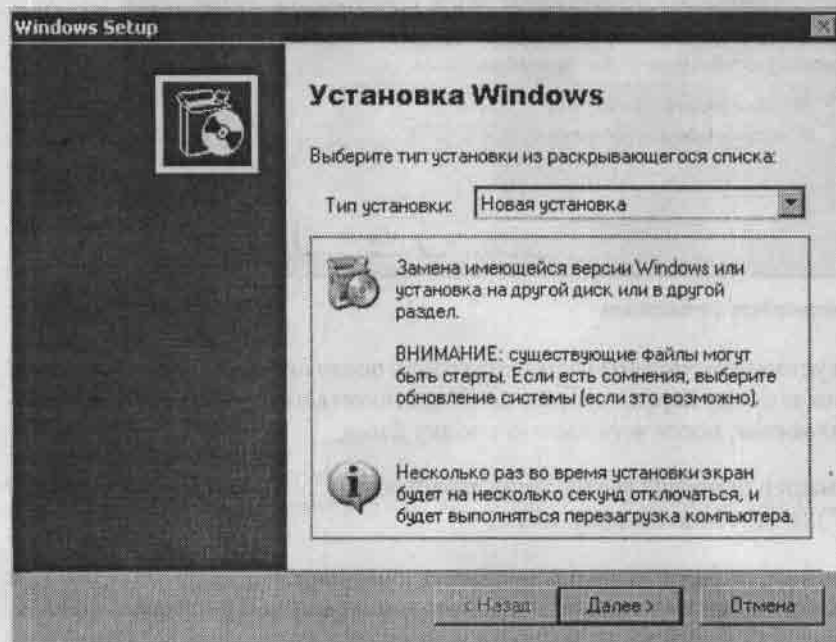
Windows Setup

Установка Windows

Выберите тип установки из раскрывающегося списка:

Тип установки: Новая установка

Замена имеющейся версии Windows или установка на другой диск или в другой раздел.

ВНИМАНИЕ: существующие файлы могут быть стерты. Если есть сомнения, выберите обновление системы (если это возможно).

Несколько раз во время установки экран будет на несколько секунд отключаться, и будет выполняться перезагрузка компьютера.

< Назад Далее > Отмена